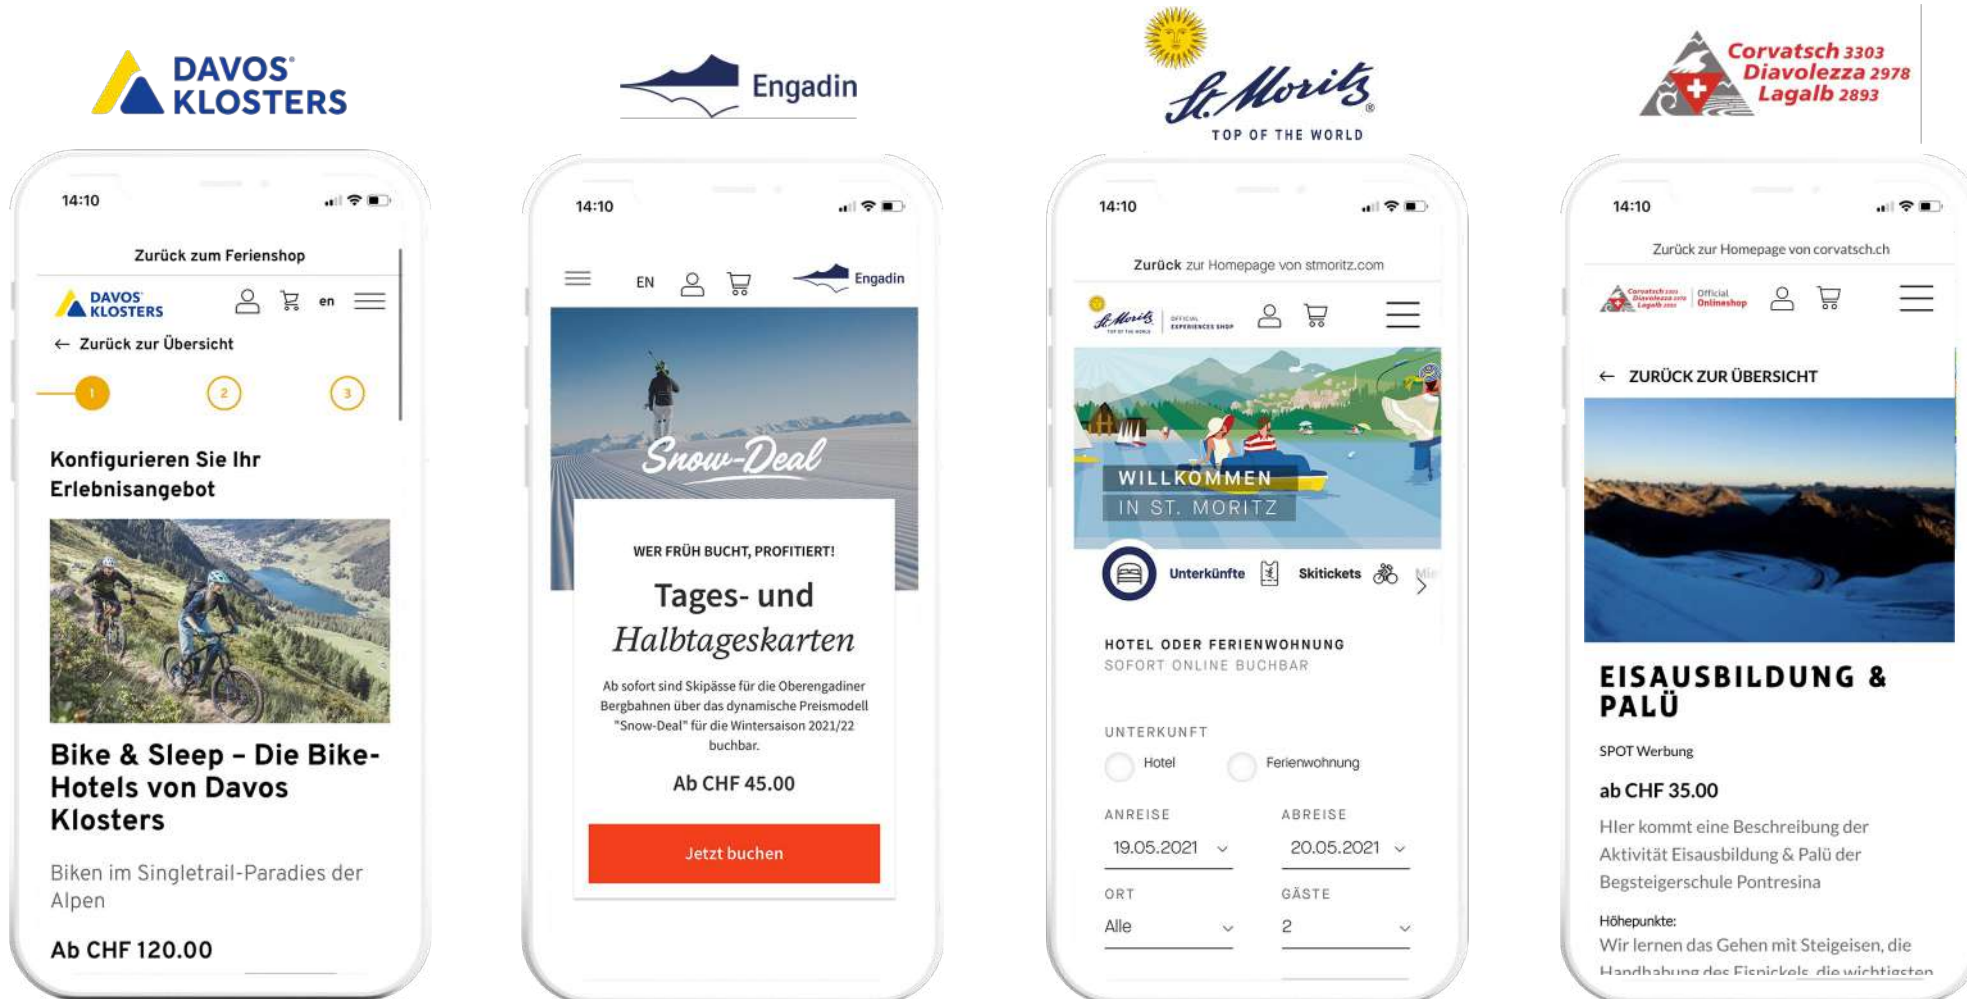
DAVOS KLOSTERS

Engadin

St. Moritz TOP OF THE WORLD

Corvatsch 3303 Diavolezza 2978 Lagalb 2893

14:10

Zurück zum Ferienshop

DAVOS KLOSTERS en

← Zurück zur Übersicht

1 2 3

Konfigurieren Sie Ihr Erlebnisangebot

Bike & Sleep – Die Bike-Hotels von Davos Klosters

Biken im Singletrail-Paradies der Alpen

Ab CHF 120.00

14:10

EN Engadin

Snow-Deal

WER FRÜH BUCHT, PROFITIERT!

Tages- und Halbtageskarten

Ab sofort sind Skipässe für die Oberengadiner Bergbahnen über das dynamische Preismodell "Snow-Deal" für die Wintersaison 2021/22 buchbar.

Ab CHF 45.00

Jetzt buchen

14:10

Zurück zur Homepage von stmoritz.com

St. Moritz OFFICIAL EXPERIENCES SHOP

WILLKOMMEN IN ST. MORITZ

Unterkünfte Skitickets

HOTEL ODER FERIENWOHNUNG
SOFORT ONLINE BUCHBAR

UNTERKUNFT

Hotel Ferienwohnung

ANREISE ABREISE

19.05.2021 20.05.2021

ORT GÄSTE

Alle 2

14:10

Zurück zur Homepage von corvatsch.ch

Official Onlineshop

← ZURÜCK ZUR ÜBERSICHT

EISAUSBILDUNG & PALÜ

SPOT Werbung

ab CHF 35.00

HIer kommt eine Beschreibung der Aktivität Eisausbildung & Palü der Begsteigerschule Pontresina

Höhepunkte:

Wir lernen das Gehen mit Steigeisen, die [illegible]